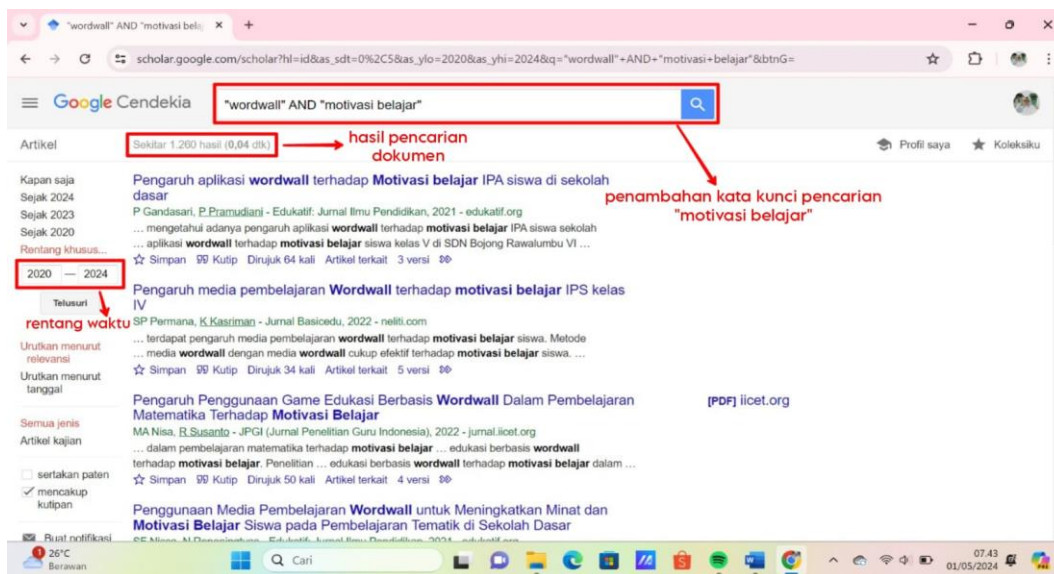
"wordwall" AND "motivasi belaj ×  +

scholar.google.com/scholar?hl=id&as_sdt=0%2C5&as_ylo=2020&as_yhi=2024&q="wordwall"+AND+"motivasi+belajar"&btnG=

Google Cendekia "wordwall" AND "motivasi belajar"

Artikel Sekitar 1.260 hasil (0,04 dtk) hasil pencarian dokumen Profil saya Koleksiku

Kapan saja
Sejak 2024
Sejak 2023
Sejak 2020
Rentang khusus...
2020 — 2024
Telusuri
rentang waktu
Urutkan menurut relevansi
Urutkan menurut tanggal
Semua jenis
Artikel kajian
sertakan paten
mencakup kutipan
Buat notifikasi

Pengaruh aplikasi wordwall terhadap Motivasi belajar IPA siswa di sekolah dasar
P Gandasari, P Pramudiani - Edukatif: Jurnal Ilmu Pendidikan, 2021 - edukatif.org
... mengetahui adanya pengaruh aplikasi wordwall terhadap motivasi belajar IPA siswa sekolah ... aplikasi wordwall terhadap motivasi belajar siswa kelas V di SDN Bojong Rawalumbu VI ...
Simpan Kutip Dirujuk 64 kali Artikel terkait 3 versi

penambahan kata kunci pencarian "motivasi belajar"

Pengaruh media pembelajaran Wordwall terhadap motivasi belajar IPS kelas IV
SP Permana, K Kasriman - Jurnal Basicedu, 2022 - neliti.com
... terdapat pengaruh media pembelajaran wordwall terhadap motivasi belajar siswa. Metode ... media wordwall dengan media wordwall cukup efektif terhadap motivasi belajar siswa. ...
Simpan Kutip Dirujuk 34 kali Artikel terkait 5 versi

Pengaruh Penggunaan Game Edukasi Berbasis Wordwall Dalam Pembelajaran Matematika Terhadap Motivasi Belajar [PDF] iicet.org
MA Nisa, R Susanto - JPGI (Jurnal Penelitian Guru Indonesia), 2022 - jurnal.iicet.org
... dalam pembelajaran matematika terhadap motivasi belajar ... edukasi berbasis wordwall terhadap motivasi belajar. Penelitian ... edukasi berbasis wordwall terhadap motivasi belajar dalam ...
Simpan Kutip Dirujuk 50 kali Artikel terkait 4 versi

Penggunaan Media Pembelajaran Wordwall untuk Meningkatkan Minat dan Motivasi Belajar Siswa pada Pembelajaran Tematik di Sekolah Dasar

26°C Berawan Cari 07.43 01/05/2024